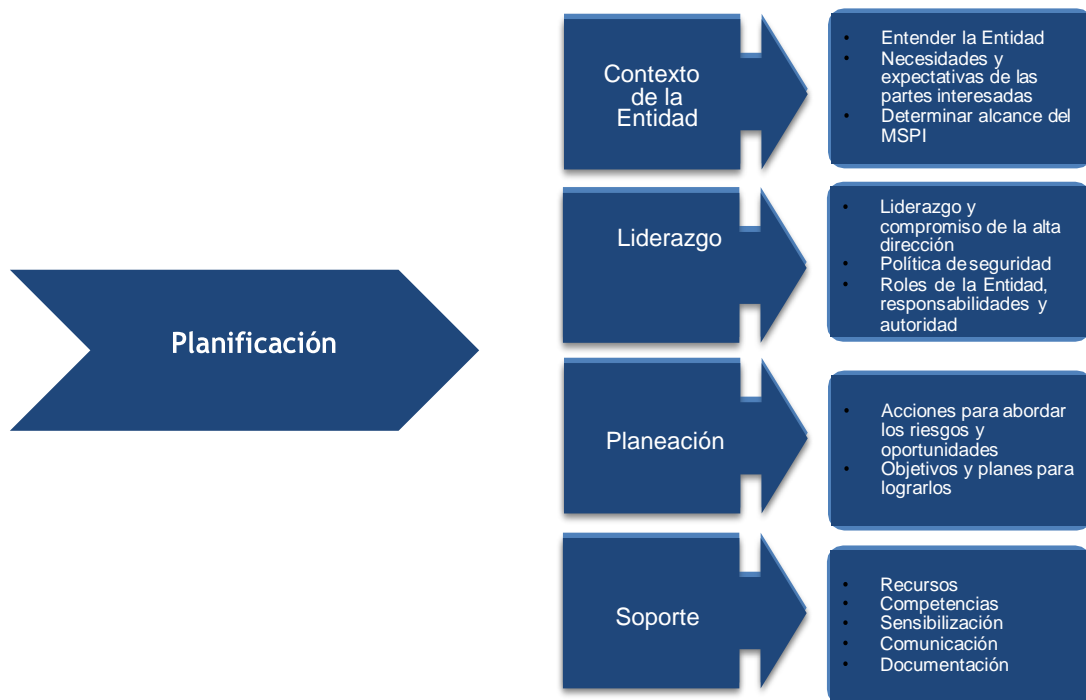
Planificación

Contexto de la Entidad

- Entender la Entidad
- Necesidades y expectativas de las partes interesadas
- Determinar alcance del MSPI

Liderazgo

- Liderazgo y compromiso de la alta dirección
- Política de seguridad
- Roles de la Entidad, responsabilidades y autoridad

Planeación

- Acciones para abordar los riesgos y oportunidades
- Objetivos y planes para lograrlos

Soporte

- Recursos
- Competencias
- Sensibilización
- Comunicación
- Documentación